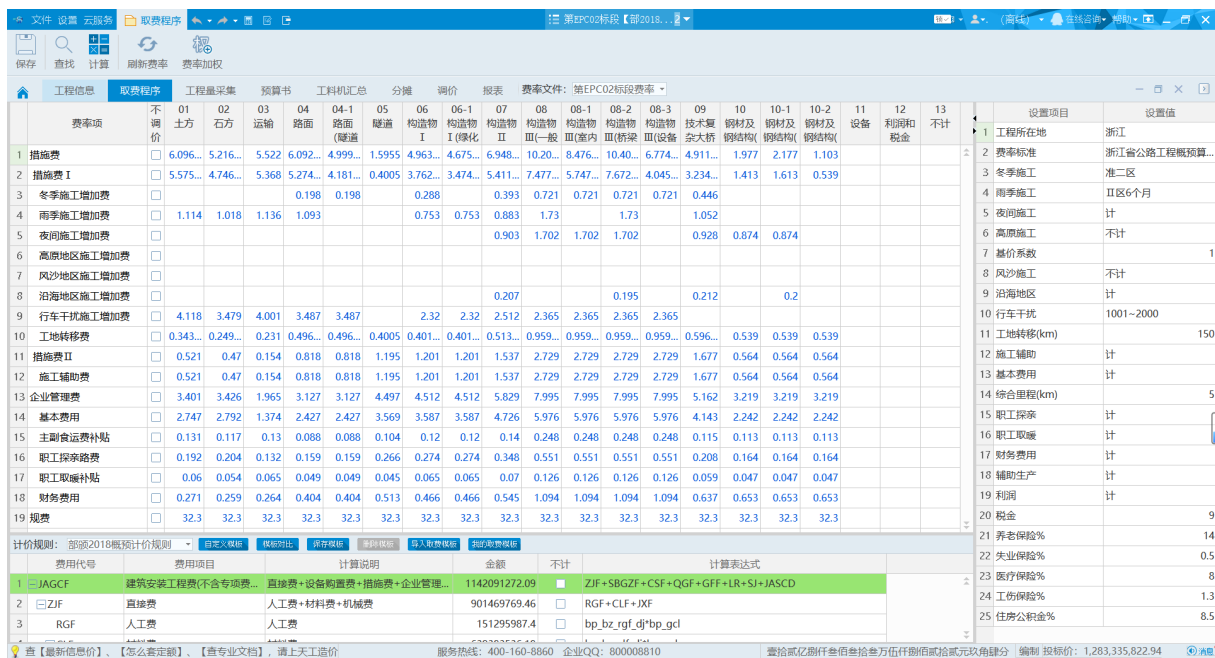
文件 设置 云服务 取费程序 第EPC02标段【部2018... (高线) 在线咨询 帮助

保存 查找 计算 刷新费率 费率加权

工程信息 取费程序 工程量采集 预算书 工料机汇总 分摊 调价 报表 费率文件: 第EPC02标段费率

| | 费率项 | 不调价 | 01 土方 | 02 石方 | 03 运输 | 04 路面 | 04-1 路面(隧道 | 05 隧道 | 06 构造物I | 06-1 构造物I(绿化 | 07 构造物II | 08 构造物III(一般 | 08-1 构造物III(室内 | 08-2 构造物III(桥梁 | 08-3 构造物III(设备 | 09 技术复杂大桥 | 10 钢材及钢结构( | 10-1 钢材及钢结构( | 10-2 钢材及钢结构( | 11 设备 | 12 利润和税金 | 13 不计 |
|---|---|---|---|---|---|---|---|---|---|---|---|---|---|---|---|---|---|---|---|---|---|---|
| 1 | 措施费 | | 6.096... | 5.216... | 5.522 | 6.092... | 4.999... | 1.5955 | 4.963... | 4.675... | 6.948... | 10.20... | 8.476... | 10.40... | 6.774... | 4.911... | 1.977 | 2.177 | 1.103 | | | |
| 2 | 措施费I | | 5.575... | 4.746... | 5.368 | 5.274... | 4.181... | 0.4005 | 3.762... | 3.474... | 5.411... | 7.477... | 5.747... | 7.672... | 4.045... | 3.234... | 1.413 | 1.613 | 0.539 | | | |
| 3 | 冬季施工增加费 | | | | | 0.198 | 0.198 | | 0.288 | | 0.393 | 0.721 | 0.721 | 0.721 | 0.721 | 0.446 | | | | | | |
| 4 | 雨季施工增加费 | | 1.114 | 1.018 | 1.136 | 1.093 | | | 0.753 | 0.753 | 0.883 | 1.73 | | 1.73 | | 1.052 | | | | | | |
| 5 | 夜间施工增加费 | | | | | | | | | | 0.903 | 1.702 | 1.702 | 1.702 | | 0.928 | 0.874 | 0.874 | | | | |
| 6 | 高原地区施工增加费 | | | | | | | | | | | | | | | | | | | | | |
| 7 | 风沙地区施工增加费 | | | | | | | | | | | | | | | | | | | | | |
| 8 | 沿海地区施工增加费 | | | | | | | | | | 0.207 | | | 0.195 | | 0.212 | | 0.2 | | | | |
| 9 | 行车干扰施工增加费 | | 4.118 | 3.479 | 4.001 | 3.487 | 3.487 | | 2.32 | 2.32 | 2.512 | 2.365 | 2.365 | 2.365 | 2.365 | | | | | | | |
| 10 | 工地转移费 | | 0.343... | 0.249... | 0.231 | 0.496... | 0.496... | 0.4005 | 0.401... | 0.401... | 0.513... | 0.959... | 0.959... | 0.959... | 0.959... | 0.596... | 0.539 | 0.539 | 0.539 | | | |
| 11 | 措施费II | | 0.521 | 0.47 | 0.154 | 0.818 | 0.818 | 1.195 | 1.201 | 1.201 | 1.537 | 2.729 | 2.729 | 2.729 | 2.729 | 1.677 | 0.564 | 0.564 | 0.564 | | | |
| 12 | 施工辅助费 | | 0.521 | 0.47 | 0.154 | 0.818 | 0.818 | 1.195 | 1.201 | 1.201 | 1.537 | 2.729 | 2.729 | 2.729 | 2.729 | 1.677 | 0.564 | 0.564 | 0.564 | | | |
| 13 | 企业管理费 | | 3.401 | 3.426 | 1.965 | 3.127 | 3.127 | 4.497 | 4.512 | 4.512 | 5.829 | 7.995 | 7.995 | 7.995 | 7.995 | 5.162 | 3.219 | 3.219 | 3.219 | | | |
| 14 | 基本费用 | | 2.747 | 2.792 | 1.374 | 2.427 | 2.427 | 3.569 | 3.587 | 3.587 | 4.726 | 5.976 | 5.976 | 5.976 | 5.976 | 4.143 | 2.242 | 2.242 | 2.242 | | | |
| 15 | 主副食运费补贴 | | 0.131 | 0.117 | 0.13 | 0.088 | 0.088 | 0.104 | 0.12 | 0.12 | 0.14 | 0.248 | 0.248 | 0.248 | 0.248 | 0.115 | 0.113 | 0.113 | 0.113 | | | |
| 16 | 职工探亲路费 | | 0.192 | 0.204 | 0.132 | 0.159 | 0.159 | 0.266 | 0.274 | 0.274 | 0.348 | 0.551 | 0.551 | 0.551 | 0.551 | 0.208 | 0.164 | 0.164 | 0.164 | | | |
| 17 | 职工取暖补贴 | | 0.06 | 0.054 | 0.065 | 0.049 | 0.049 | 0.045 | 0.065 | 0.065 | 0.07 | 0.126 | 0.126 | 0.126 | 0.126 | 0.059 | 0.047 | 0.047 | 0.047 | | | |
| 18 | 财务费用 | | 0.271 | 0.259 | 0.264 | 0.404 | 0.404 | 0.513 | 0.466 | 0.466 | 0.545 | 1.094 | 1.094 | 1.094 | 1.094 | 0.637 | 0.653 | 0.653 | 0.653 | | | |
| 19 | 规费 | | 32.3 | 32.3 | 32.3 | 32.3 | 32.3 | 32.3 | 32.3 | 32.3 | 32.3 | 32.3 | 32.3 | 32.3 | 32.3 | 32.3 | 32.3 | 32.3 | 32.3 | | | |

| | 设置项目 | 设置值 |
|---|---|---|
| 1 | 工程所在地 | 浙江 |
| 2 | 费率标准 | 浙江省公路工程概预算... |
| 3 | 冬季施工 | 准二区 |
| 4 | 雨季施工 | II区6个月 |
| 5 | 夜间施工 | 计 |
| 6 | 高原施工 | 不计 |
| 7 | 基价系数 | 1 |
| 8 | 风沙施工 | 不计 |
| 9 | 沿海地区 | 计 |
| 10 | 行车干扰 | 1001~2000 |
| 11 | 工地转移(km) | 150 |
| 12 | 施工辅助 | 计 |
| 13 | 基本费用 | 计 |
| 14 | 综合里程(km) | 5 |
| 15 | 职工探亲 | 计 |
| 16 | 职工取暖 | 计 |
| 17 | 财务费用 | 计 |
| 18 | 辅助生产 | 计 |
| 19 | 利润 | 计 |
| 20 | 税金 | 9 |
| 21 | 养老保险% | 14 |
| 22 | 失业保险% | 0.5 |
| 23 | 医疗保险% | 8 |
| 24 | 工伤保险% | 1.3 |
| 25 | 住房公积金% | 8.5 |

计价规则: 部颁2018概预计价规则 自定义模板 模板对比 保存模板 删除模板 导入取费模板 我的取费模板

| | 费用代号 | 费用项目 | 计算说明 | 金额 | 不计 | 计算表达式 |
|---|---|---|---|---|---|---|
| 1 | JAGCF | 建筑安装工程费(不含专项费... | 直接费+设备购置费+措施费+企业管理... | 1142091272.09 | | ZJF+SBGZF+CSF+QGF+GFF+LR+SJ+JASCD |
| 2 | ZJF | 直接费 | 人工费+材料费+机械费 | 901469769.46 | | RGF+CLF+JXF |
| 3 | RGF | 人工费 | 人工费 | 151295987.4 | | bp_bz_rgf_dj*bp_gcl |

查【最新信息价】、【怎么套定额】、【查专业文档】,请上天工造价 服务热线: 400-160-8860 企业QQ: 800008810 壹拾贰亿捌仟叁佰叁拾叁万伍仟捌佰贰拾贰元玖角肆分 编制 投标价: 1,283,335,822.94 消息